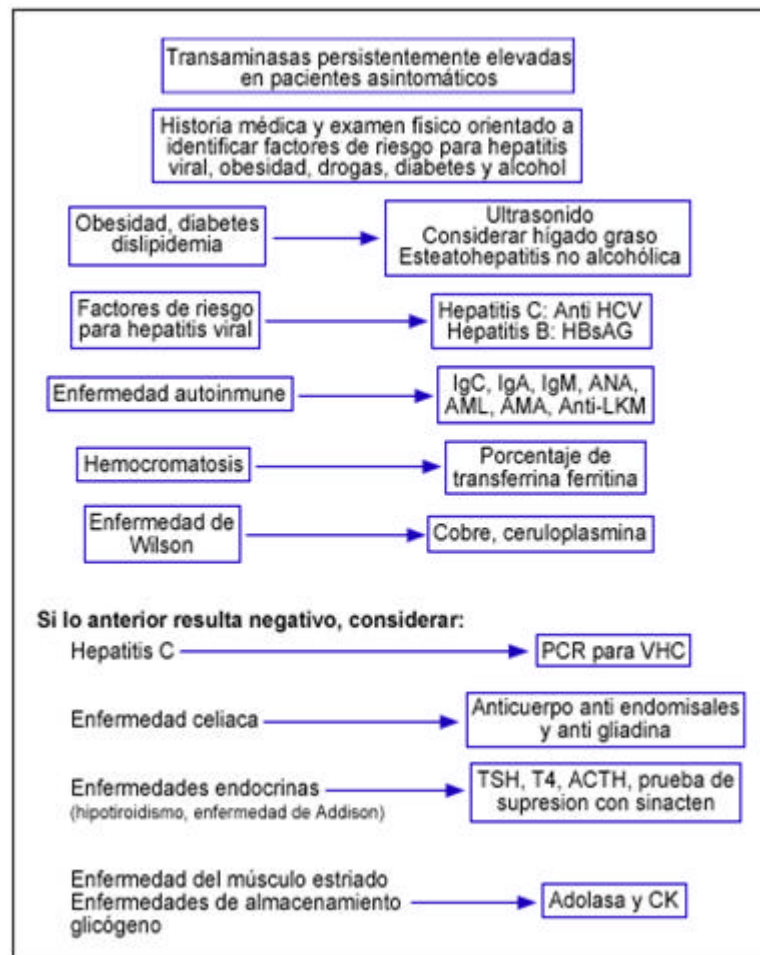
Transaminasas persistentemente elevadas en pacientes asintomáticos

Historia médica y examen fisico orientado a identificar factores de riesgo para hepatitis viral, obesidad, drogas, diabetes y alcohol

Obesidad, diabetes dislipidemia

Ultrasonido
Considerar hígado graso
Esteatohepatitis no alcohólica

Factores de riesgo para hepatitis viral

Hepatitis C: Anti HCV
Hepatitis B: HBsAG

Enfermedad autoinmune

IgC, IgA, IgM, ANA, AML, AMA, Anti-LKM

Hemocromatosis

Porcentaje de transferrina ferritina

Enfermedad de Wilson

Cobre, ceruloplasmina

Si lo anterior resulta negativo, considerar:

Hepatitis C

PCR para VHC

Enfermedad celiaca

Anticuerpo anti endomisales y anti gliadina

Enfermedades endocrinas
(hipotiroidismo, enfermedad de Addison)

TSH, T4, ACTH, prueba de supresion con sinacten

Enfermedad del músculo estriado
Enfermedades de almacenamiento glicógeno

Adolasa y CK